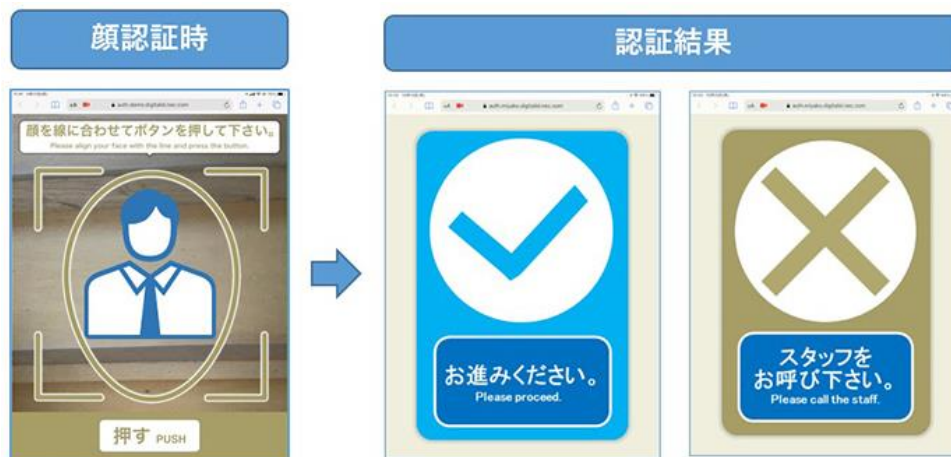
顔認証時

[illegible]

顔を線に合わせてボタンを押して下さい。
Please align your face with the line and press the button.

押す PUSH

認証結果

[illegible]

お進みください。
Please proceed.

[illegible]

スタッフを
お呼び下さい。
Please call the staff.